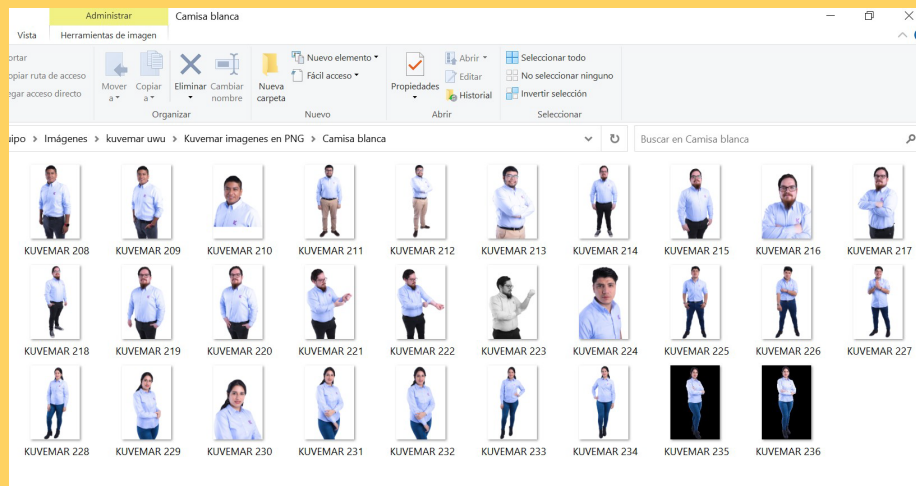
Administrar
Camisa blanca
Vista
Herramientas de imagen
ortar
opiar ruta de acceso
egar acceso directo
Mover a
Copiar a
Eliminar
Cambiar nombre
Organizar
Nueva carpeta
Nuevo elemento
Fácil acceso
Nuevo
Propiedades
Abrir
Editar
Historial
Abrir
Seleccionar todo
No seleccionar ninguno
Invertir selección
Seleccionar
uipo > Imágenes > kuvemar uwu > Kuvemar imagenes en PNG > Camisa blanca
Buscar en Camisa blanca
KUVEMAR 208
KUVEMAR 209
KUVEMAR 210
KUVEMAR 211
KUVEMAR 212
KUVEMAR 213
KUVEMAR 214
KUVEMAR 215
KUVEMAR 216
KUVEMAR 217
KUVEMAR 218
KUVEMAR 219
KUVEMAR 220
KUVEMAR 221
KUVEMAR 222
KUVEMAR 223
KUVEMAR 224
KUVEMAR 225
KUVEMAR 226
KUVEMAR 227
KUVEMAR 228
KUVEMAR 229
KUVEMAR 230
KUVEMAR 231
KUVEMAR 232
KUVEMAR 233
KUVEMAR 234
KUVEMAR 235
KUVEMAR 236